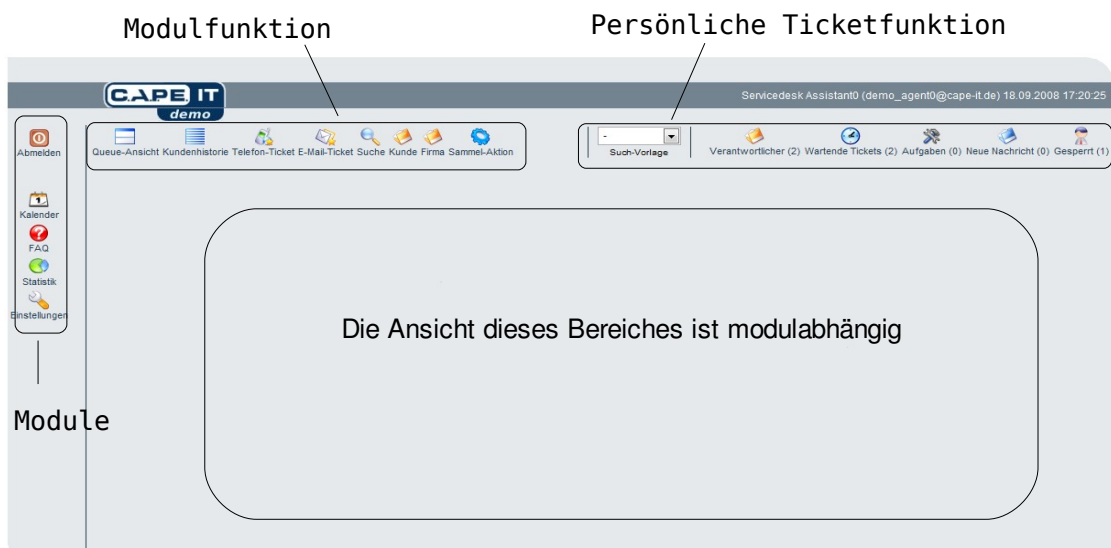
Modulfunktion

Persönliche Ticketfunktion

CAPE IT demo

Servicedesk Assistant0 (demo_agent0@cape-it.de) 18.09.2008 17:20:25

Abmelden

Queue-Ansicht Kundenhistorie Telefon-Ticket E-Mail-Ticket Suche Kunde Firma Sammel-Aktion

-

Such-Vorlage

Verantwortlicher (2) Wartende Tickets (2) Aufgaben (0) Neue Nachricht (0) Gesperrt (1)

Kalender

FAQ

Statistik

Einstellungen

Die Ansicht dieses Bereiches ist modulabhängig

Module